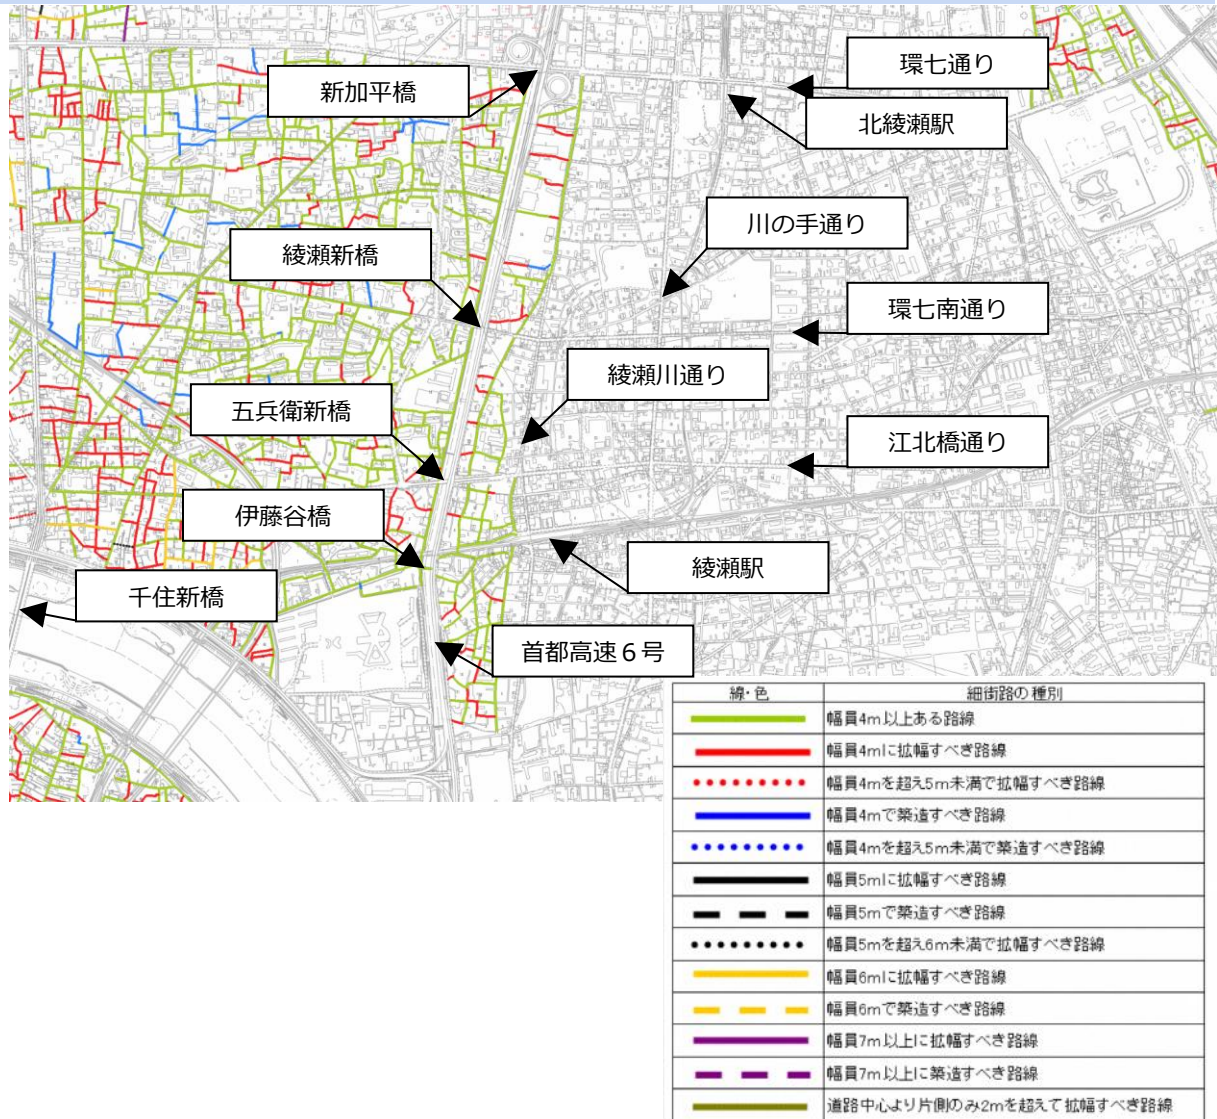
新加平橋

環七通り

北綾瀬駅

川の手通り

綾瀬新橋

環七南通り

綾瀬川通り

五兵衛新橋

江北橋通り

伊藤谷橋

綾瀬駅

千住新橋

首都高速６号

| 線・色 | 細街路の種別 |
|---|---|
| | 幅員4m以上ある路線 |
| | 幅員4mに拡幅すべき路線 |
| | 幅員4mを超え5m未満で拡幅すべき路線 |
| | 幅員4mで築造すべき路線 |
| | 幅員4mを超え5m未満で築造すべき路線 |
| | 幅員5mに拡幅すべき路線 |
| | 幅員5mで築造すべき路線 |
| | 幅員5mを超え6m未満で拡幅すべき路線 |
| | 幅員6mに拡幅すべき路線 |
| | 幅員6mで築造すべき路線 |
| | 幅員7m以上に拡幅すべき路線 |
| | 幅員7m以上に築造すべき路線 |
| | 道路中心より片側のみ2mを超えて拡幅すべき路線 |